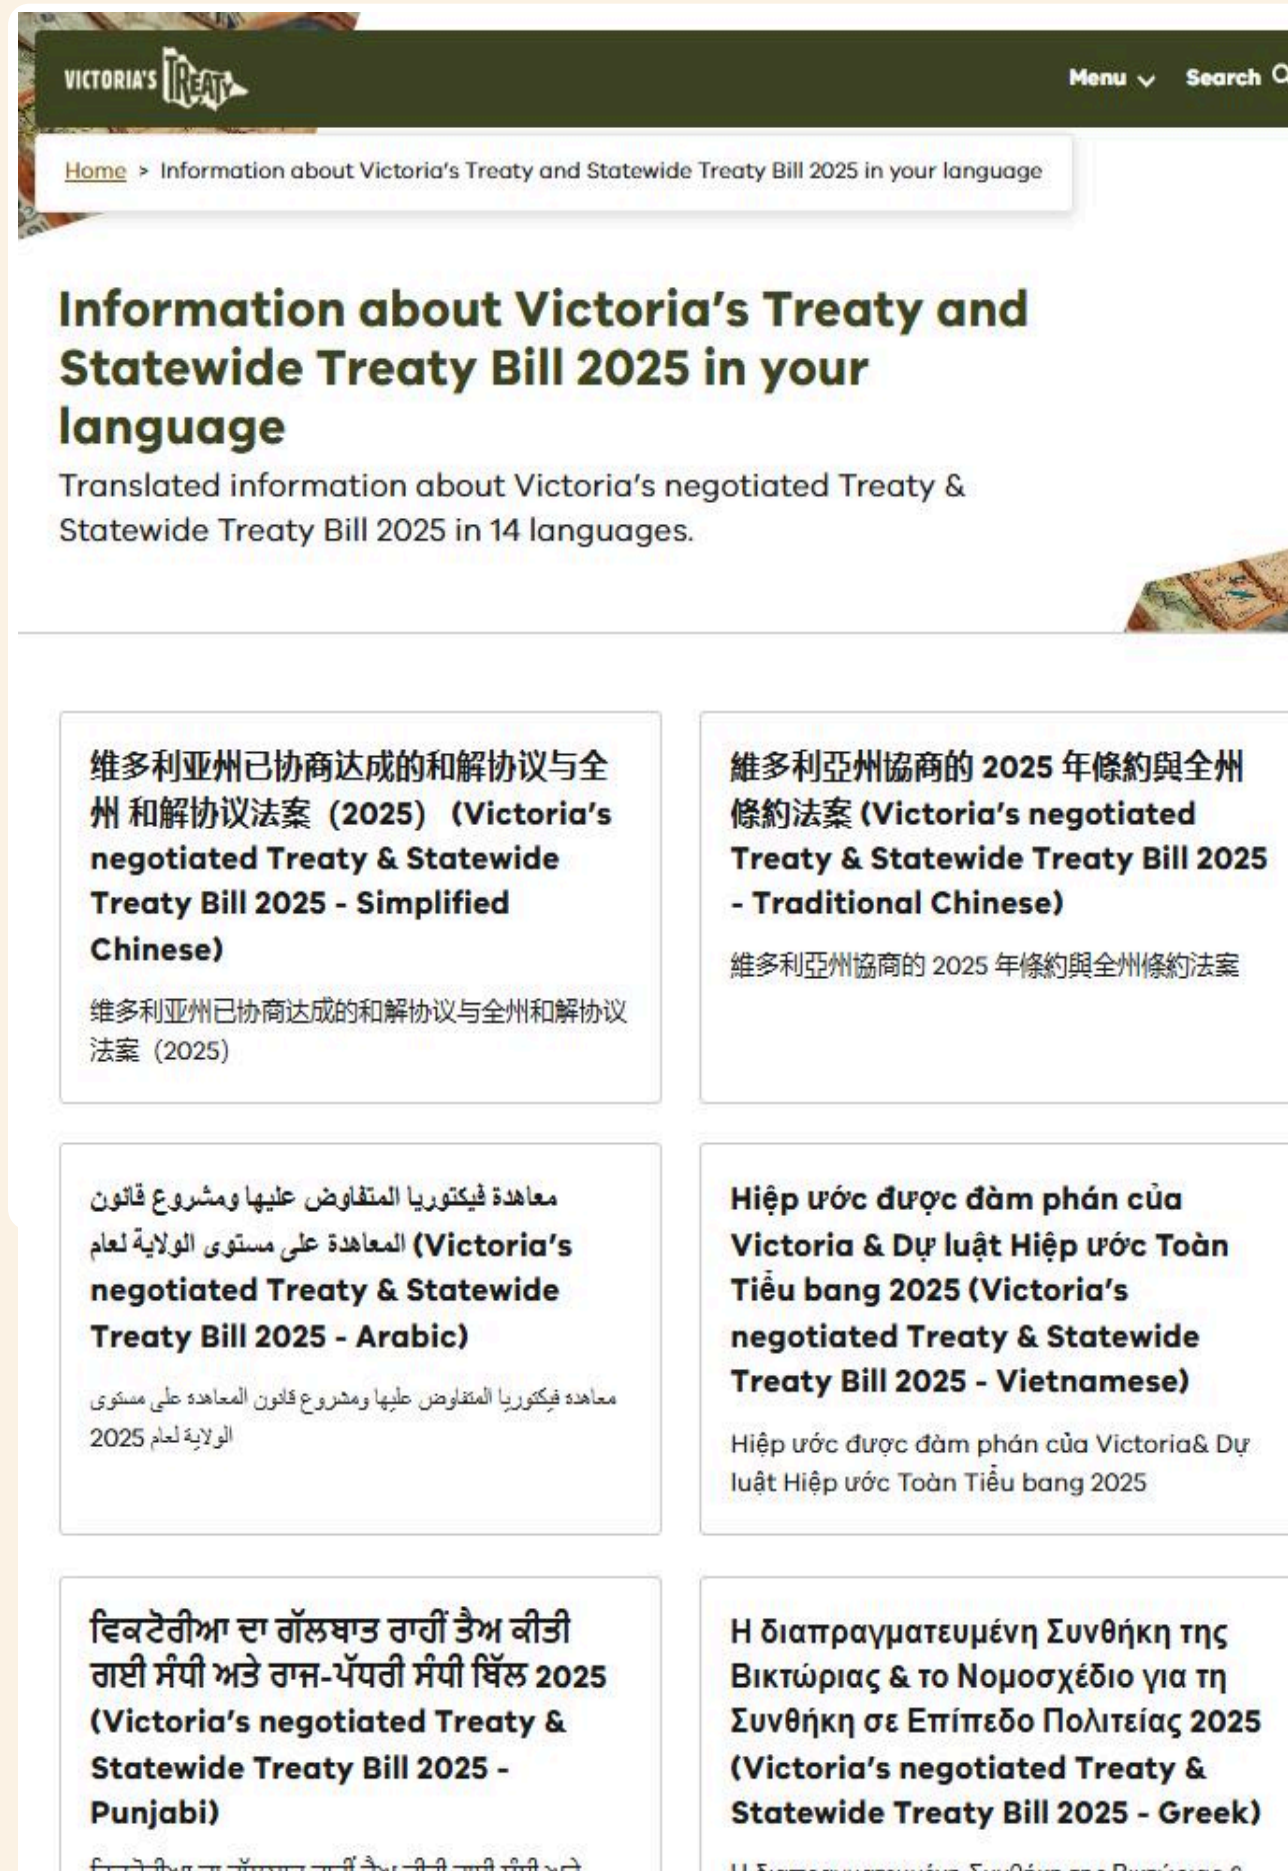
VICTORIA'S TREATY

Menu Search

Home > Information about Victoria's Treaty and Statewide Treaty Bill 2025 in your language

Information about Victoria's Treaty and Statewide Treaty Bill 2025 in your language

Translated information about Victoria's negotiated Treaty & Statewide Treaty Bill 2025 in 14 languages.

维多利亚州已协商达成的和解协议与全州 和解协议法案（2025） (Victoria's negotiated Treaty & Statewide Treaty Bill 2025 - Simplified Chinese)

维多利亚州已协商达成的和解协议与全州和解协议法案（2025）

維多利亞州協商的 2025 年條約與全州條約法案 (Victoria's negotiated Treaty & Statewide Treaty Bill 2025 - Traditional Chinese)

維多利亞州協商的 2025 年條約與全州條約法案

معاهدة فيكتوريا المتفاوض عليها ومشروع قانون المعاهدة على مستوى الولاية لعام (Victoria's negotiated Treaty & Statewide Treaty Bill 2025 - Arabic)

معاهدة فيكتوريا المتفاوض عليها ومشروع قانون المعاهدة على مستوى الولاية لعام 2025

Hiệp ước được đàm phán của Victoria & Dự luật Hiệp ước Toàn Tiểu bang 2025 (Victoria's negotiated Treaty & Statewide Treaty Bill 2025 - Vietnamese)

Hiệp ước được đàm phán của Victoria& Dự luật Hiệp ước Toàn Tiểu bang 2025

ਵਿਕਟੋਰੀਆ ਦਾ ਗੱਲਬਾਤ ਰਾਹੀਂ ਤੈਅ ਕੀਤੀ ਗਈ ਸੰਧੀ ਅਤੇ ਰਾਜ-ਪੱਧਰੀ ਸੰਧੀ ਬਿੱਲ 2025 (Victoria's negotiated Treaty & Statewide Treaty Bill 2025 - Punjabi)

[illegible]

Η διαπραγματευμένη Συνθήκη της Βικτώριας & το Νομοσχέδιο για τη Συνθήκη σε Επίπεδο Πολιτείας 2025 (Victoria's negotiated Treaty & Statewide Treaty Bill 2025 - Greek)

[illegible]